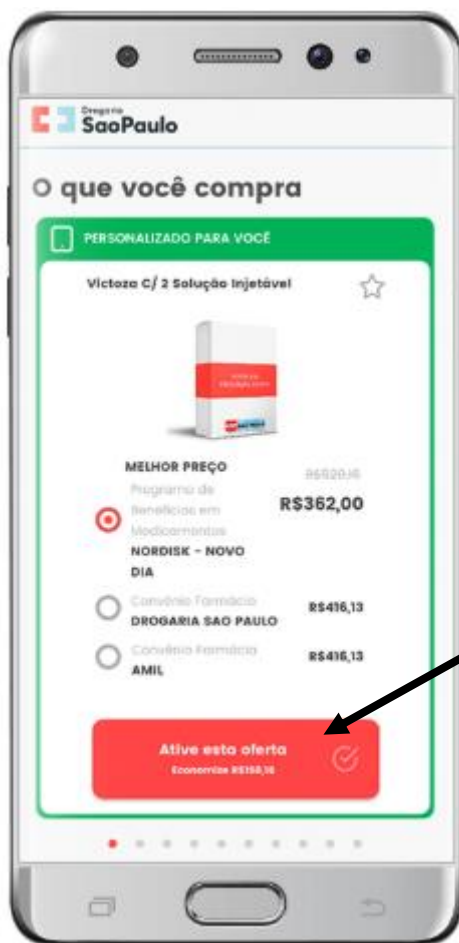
Drogaria
SaoPaulo

O que você compra

PERSONALIZADO PARA VOCÊ

Victoza C/ 2 Solução Injetável

MELHOR PREÇO

R$520,16

Programa de Benefícios em Medicamentos NORDISK - NOVO DIA

R$362,00

Convênio Farmácia DROGARIA SAO PAULO

R$416,13

Convênio Farmácia AMIL

R$416,13

Ative esta oferta
Economize R$158,16